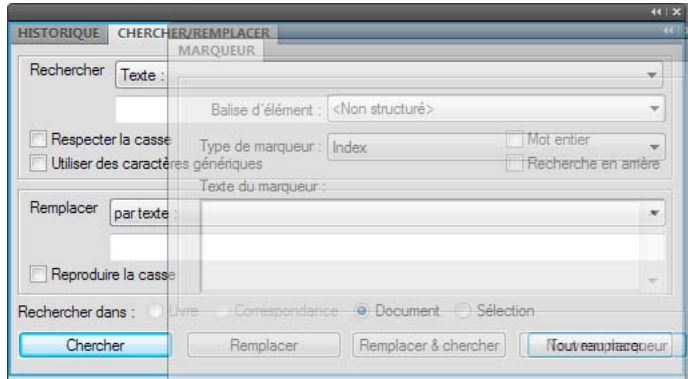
HISTORIQUE CHERCHER/REMPLACER
MARQUEUR
Rechercher Texte :
Balise d'élément : <Non structuré>
Respecter la casse
Type de marqueur : Index
Mot entier
Utiliser des caractères génériques
Recherche en arrière
Texte du marqueur :
Remplacer par texte :
Reproduire la casse
Rechercher dans : Livre Correspondance Document Sélection
Chercher Remplacer Remplacer & chercher Tout remplacer Nouveau marqueur